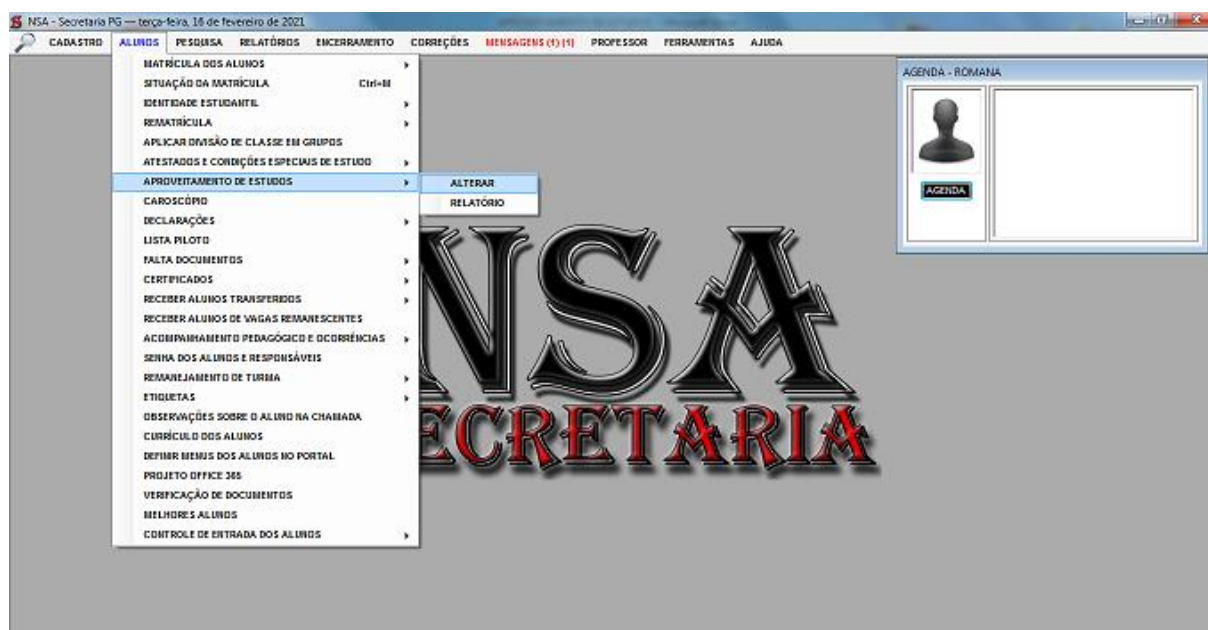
NSA - Secretaria PG — terça-feira, 16 de fevereiro de 2021

CADASTRO ALUNOS PESQUISA RELATÓRIOS ENCERRAMENTO CORREÇÕES MENSAGENS (1) (1) PROFESSOR FERRAMENTAS AJUDA

MATRÍCULA DOS ALUNOS
SITUAÇÃO DA MATRÍCULA Ctrl+M
IDENTIDADE ESTUDANTIL
REMATRÍCULA
APLICAR DIVISÃO DE CLASSE EM GRUPOS
ATESTADOS E CONDIÇÕES ESPECIAIS DE ESTUDO
APROVEITAMENTO DE ESTUDOS
CAROSCÓPIO
DECLARAÇÕES
LISTA PILOTO
FALTA DOCUMENTOS
CERTIFICADOS
RECEBER ALUNOS TRANSFERIDOS
RECEBER ALUNOS DE VAGAS REMANESCENTES
ACOMPANHAMENTO PEDAGÓGICO E OCORRÊNCIAS
SENHA DOS ALUNOS E RESPONSÁVEIS
REMANEJAMENTO DE TURMA
ETIQUETAS
OBSERVAÇÕES SOBRE O ALUNO NA CHAMADA
CURRÍCULO DOS ALUNOS
DEFINIR MENUS DOS ALUNOS NO PORTAL
PROJETO OFFICE 365
VERIFICAÇÃO DE DOCUMENTOS
MELHORES ALUNOS
CONTROLE DE ENTRADA DOS ALUNOS

ALTERAR
RELATÓRIO

AGENDA - ROMANA
AGENDA

NSA
SECRETARIA